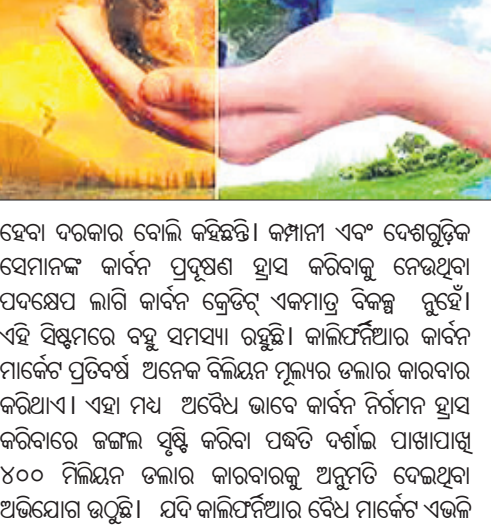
ହେବା ଦରକାର ବୋଲି କହିଛନ୍ତି। କମ୍ପାନୀ ଏବଂ ଦେଶଗୁଡ଼ିକ ସେମାନଙ୍କ କାର୍ବନ ପ୍ରଦୂଷଣ ହ୍ରାସ କରିବାକୁ ନେଉଥିବା ପଦକ୍ଷେପ ଲାଗି କାର୍ବନ କ୍ରେଡିଟ୍ ଏକମାତ୍ର ବିକଳ୍ପ ନୁହେଁ। ଏହି ସିଷ୍ଟମରେ ବହୁ ସମସ୍ୟା ରହୁଛି। କାଲିଫର୍ନିଆର କାର୍ବନ ମାର୍କେଟ ପ୍ରତିବର୍ଷ ଅନେକ ବିଲିୟନ ମୂଲ୍ୟର ଡଲାର କାରବାର କରିଥାଏ। ଏହା ମଧ୍ୟ ଅବୈଧ ଭାବେ କାର୍ବନ ନିର୍ଗମନ ହ୍ରାସ କରିବାରେ ଜଙ୍ଗଲ ସୃଷ୍ଟି କରିବା ପଦ୍ଧତି ଦର୍ଶାଇ ପାଖାପାଖି ୪୦୦ ମିଲିୟନ ଡଲାର କାରବାରକୁ ଅନୁମତି ଦେଇଥିବା ଅଭିଯୋଗ ଉଠୁଛି। ଯଦି କାଲିଫର୍ନିଆର ବୈଧ ମାର୍କେଟ ଏଭଳି